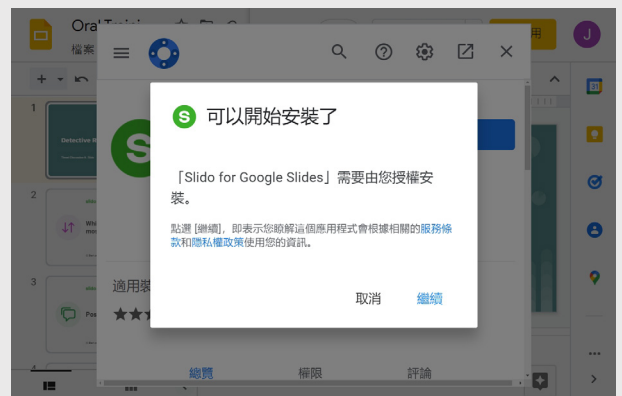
Oral Traini

檔案

J

1

Detective R

2

3

適用裝

可以開始安裝了

「Slido for Google Slides」需要由您授權安裝。

點選 [繼續]，即表示您瞭解這個應用程式會根據相關的服務條款和隱私權政策使用您的資訊。

取消

繼續

總覽

權限

評論